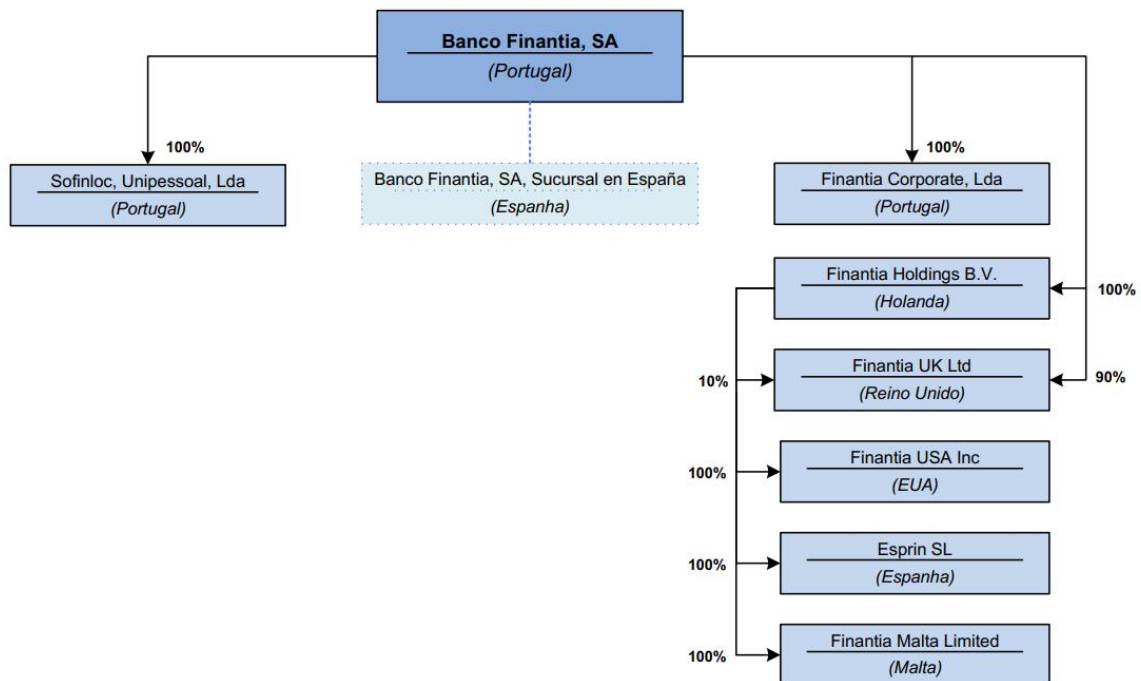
Banco Finantia, SA
(Portugal)

100%
Sofinloc, Unipessoal, Lda
(Portugal)

Banco Finantia, SA, Sucursal en España
(Espanha)

100%
Finantia Corporate, Lda
(Portugal)

Finantia Holdings B.V.
(Holanda)
100%

10%
Finantia UK Ltd
(Reino Unido)
90%

100%
Finantia USA Inc
(EUA)

100%
Esprin SL
(Espanha)

100%
Finantia Malta Limited
(Malta)